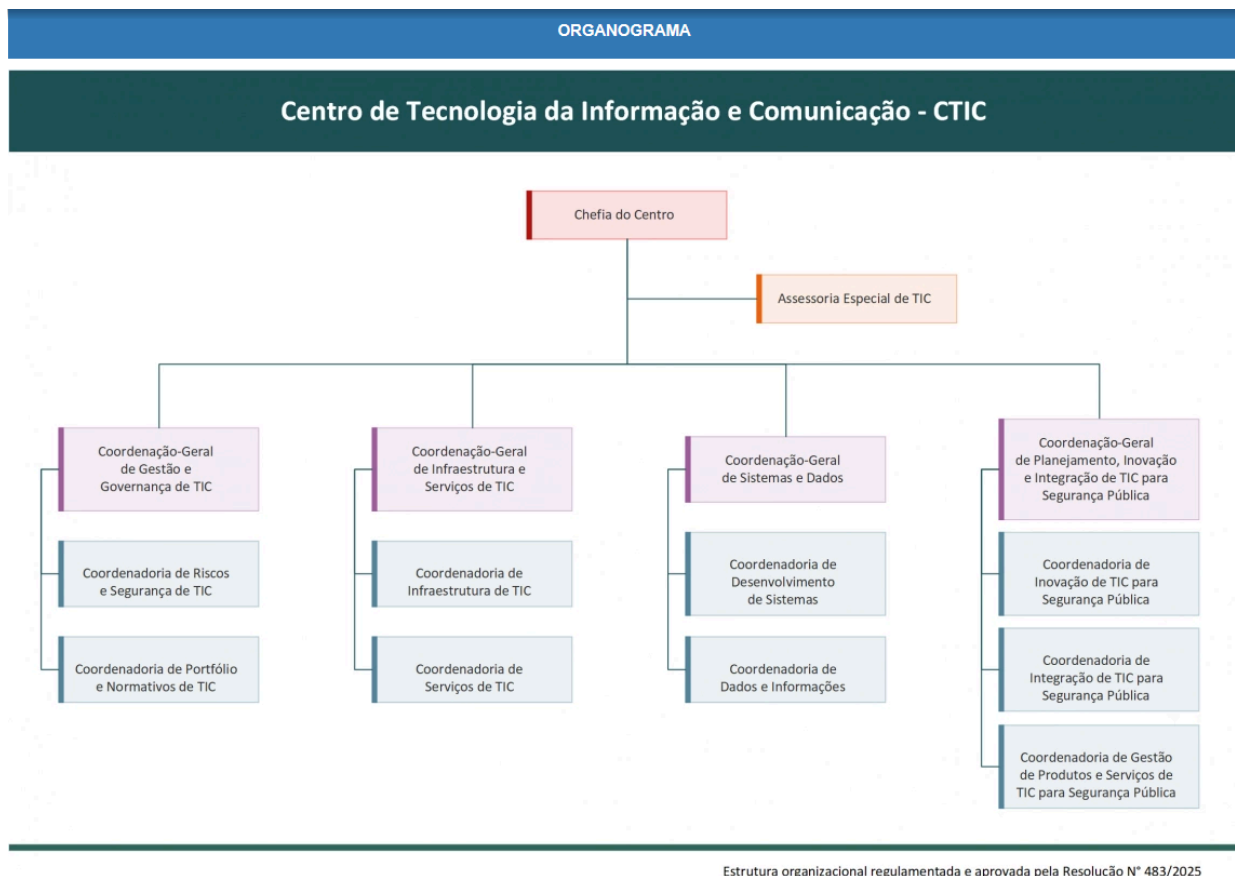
ORGANOGRAMA

Centro de Tecnologia da Informação e Comunicação - CTIC

Chefia do Centro

Assessoria Especial de TIC

Coordenação-Geral de Gestão e Governança de TIC

Coordenadoria de Riscos e Segurança de TIC

Coordenadoria de Portfólio e Normativos de TIC

Coordenação-Geral de Infraestrutura e Serviços de TIC

Coordenadoria de Infraestrutura de TIC

Coordenadoria de Serviços de TIC

Coordenação-Geral de Sistemas e Dados

Coordenadoria de Desenvolvimento de Sistemas

Coordenadoria de Dados e Informações

Coordenação-Geral de Planejamento, Inovação e Integração de TIC para Segurança Pública

Coordenadoria de Inovação de TIC para Segurança Pública

Coordenadoria de Integração de TIC para Segurança Pública

Coordenadoria de Gestão de Produtos e Serviços de TIC para Segurança Pública

Estrutura organizacional regulamentada e aprovada pela Resolução N° 483/2025